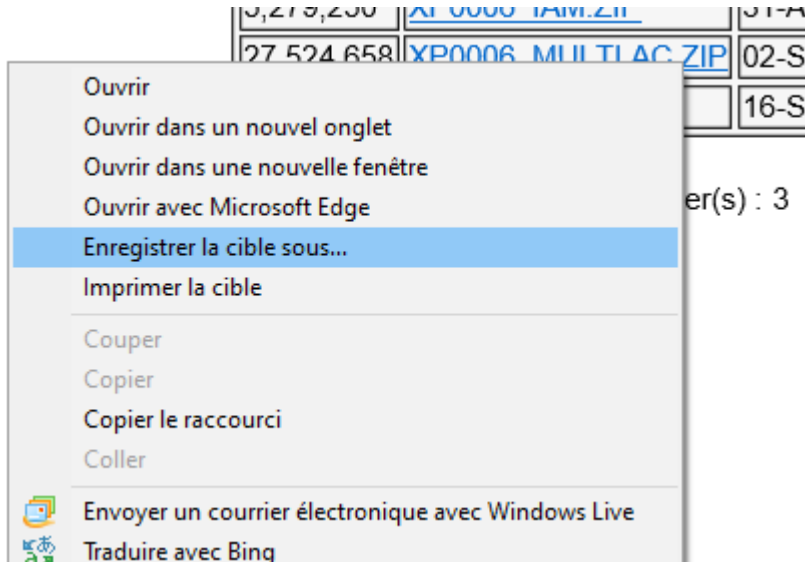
| 5,279,250 | XP0006_IAM.ZIP | 31-A |
|---|---|---|
| 27 524 658 | XP0006_MULTLAC.ZIP | 02-S |
| | | 16-S |

er(s) : 3

Ouvrir
Ouvrir dans un nouvel onglet
Ouvrir dans une nouvelle fenêtre
Ouvrir avec Microsoft Edge
Enregistrer la cible sous...
Imprimer la cible

Couper
Copier
Copier le raccourci
Coller

Envoyer un courrier électronique avec Windows Live
Traduire avec Bing